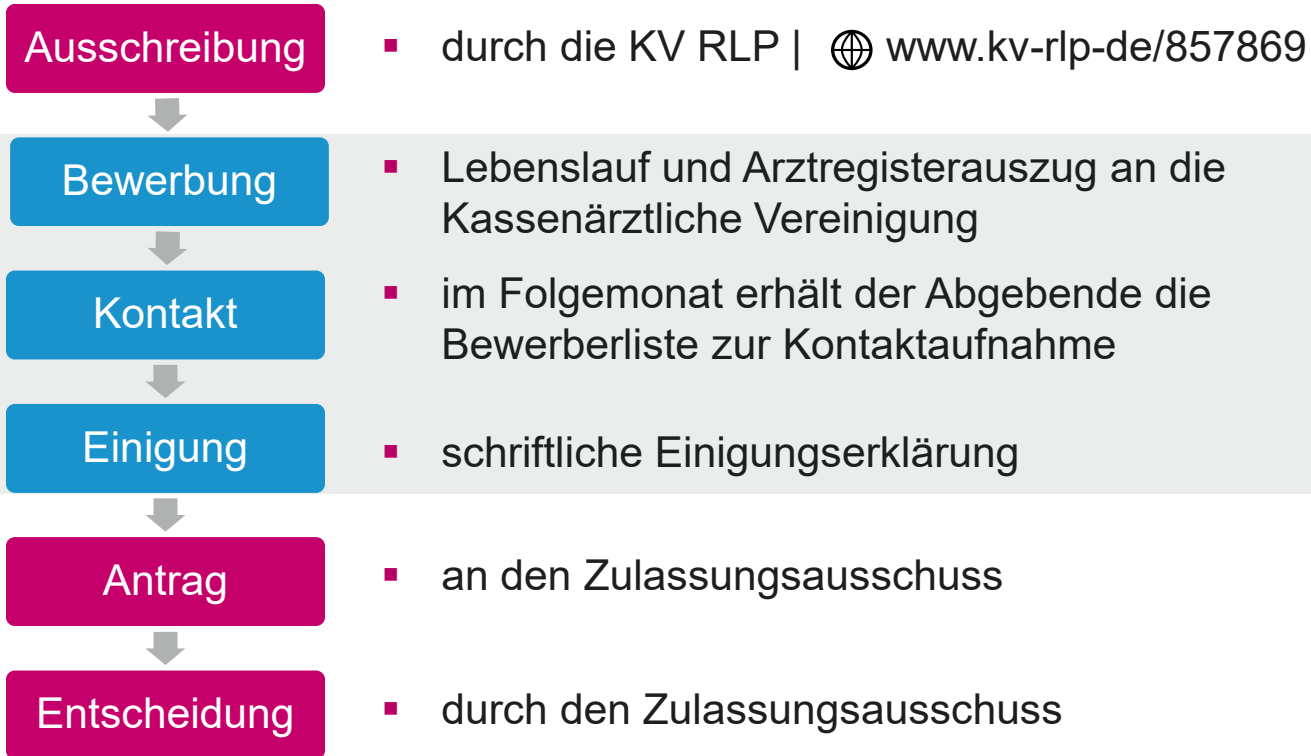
Ausschreibung

- durch die KV RLP | www.kv-rlp-de/857869

Bewerbung

- Lebenslauf und Arztregisterauszug an die Kassenärztliche Vereinigung

Kontakt

- im Folgemonat erhält der Abgebende die Bewerberliste zur Kontaktaufnahme

Einigung

- schriftliche Einigungserklärung

Antrag

- an den Zulassungsausschuss

Entscheidung

- durch den Zulassungsausschuss